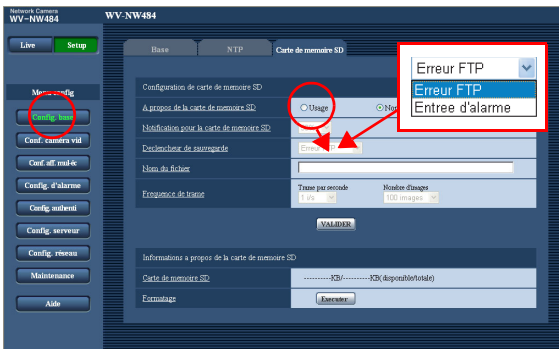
Network Camera
WV-NW484

WV-NW484

Live

Setup

Menu config

Config. base

Conf. caméra vid

Conf. aff. mul-éc

Config. d'alarme

Config. authenti

Config. serveur

Config. réseau

Maintenance

Aide

Base

NTP

Carte de memoire SD

Configuration de carte de memoire SD

A propos de la carte de memoire SD

Usage

Non

Notification pour la carte de memoire SD

Declencheur de sauvegarde

Erreur FTP

Nom du fichier

Frequence de trame

Trame par seconde

1 i/s

Nombre d'images

100 images

VALIDER

Erreur FTP

Erreur FTP

Entree d'alarme

Informations a propos de la carte de memoire SD

Carte de memoire SD

----------KB/----------KB(disponible/totale)

Formatage

Executer